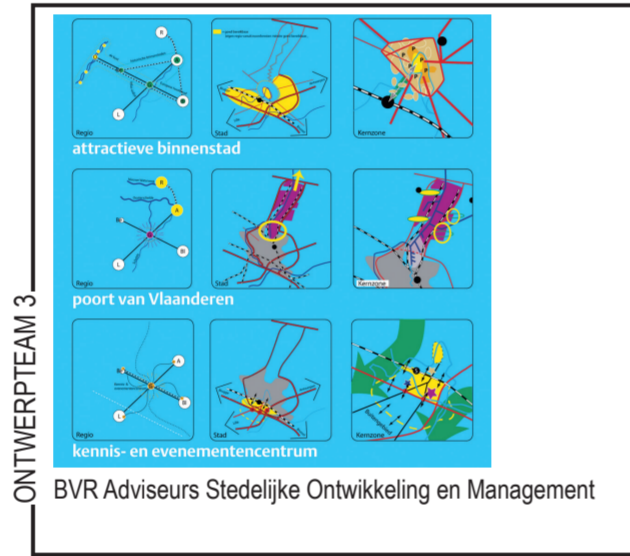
Regio
Stad
Kernzone
attractieve binnenstad

Regio
Stad
Kernzone
poort van Vlaanderen

Regio
Stad
Kernzone
kennis- en evenementencentrum

ONTWERPTEAM 3
BVR Adviseurs Stedelijke Ontwikkeling en Management